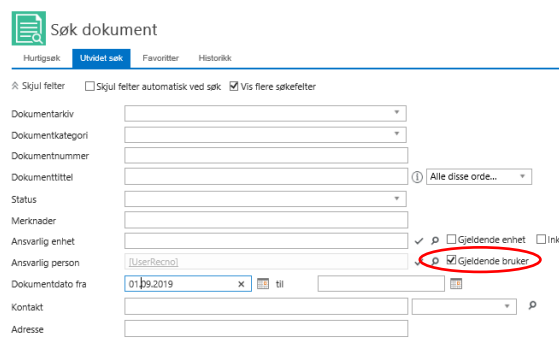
Søk dokument

Hurtigsøk | Utvidet søk | Favoritter | Historikk

Skjul felter
Skjul felter automatisk ved søk
Vis flere søkefelter

Dokumentarkiv
Dokumentkategori
Dokumentnummer
Dokumenttittel
Alle disse orde...
Status
Merknader
Ansvarlig enhet
Gjeldende enhet
Ink
Ansvarlig person
[UserRecno]
Gjeldende bruker
Dokumentdato fra
01.09.2019
til
Kontakt
Adresse